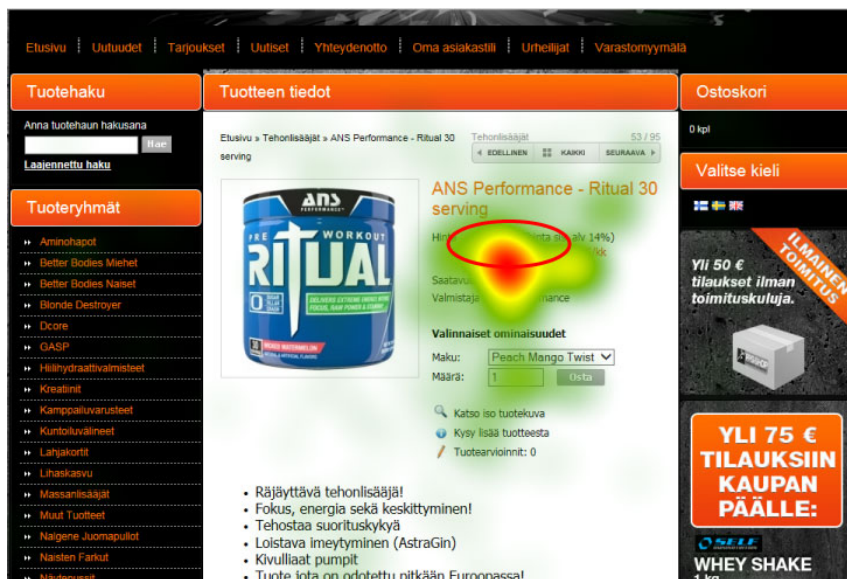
Etusivu | Uutuudet | Tarjoukset | Uutiset | Yhteydenotto | Oma asiakastili | Urheilijat | Varastomyymälä

Tuotehaku

Anna tuotehaun hakusana

Hae

Laajennettu haku

Tuoteryhmät

Aminohapot
Better Bodies Miehet
Better Bodies Naiset
Blonde Destroyer
Dcore
GASP
Hiilihydraattivalmisteet
Kreatiinit
Kamppailuvarusteet
Kuntoiluvälineet
Lahjakortit
Lihaskasvu
Massanlisääjät
Muut Tuotteet
Naigene Juomapullot
Naisten Farkut
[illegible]

Tuotteen tiedot

Etusivu » Tehonlisääjät » ANS Performance - Ritual 30 serving

Tehonlisääjät 53 / 95

EDELLINEN KAIKKI SEURAAVA

ANS Performance - Ritual 30 serving

Hin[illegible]nta s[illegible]alv 14%)

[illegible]/kk

Saatavu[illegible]

Valmistaja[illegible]rmance

Valinnaiset ominaisuudet

Maku: Peach Mango Twist

Määrä: 1 Osta

Katso iso tuotekuva

Kysy lisää tuotteesta

Tuotearvioinnit: 0

• Räjäyttävä tehonlisääjä!
• Fokus, energia sekä keskittyminen!
• Tehostaa suorituskykyä
• Loistava imeytyminen (AstraGin)
• Kivulliaat pumpit
• Tuote jota on odotettu pitkään Euroopassa!

Ostoskori

0 kpl

Valitse kieli

ILMAINEN TOIMITUS

Yli 50 € tilaukset ilman toimituskuluja.

YLI 75 € TILAUKSIIN KAUPAN PÄÄLLE:

SELF

WHEY SHAKE

1 kg